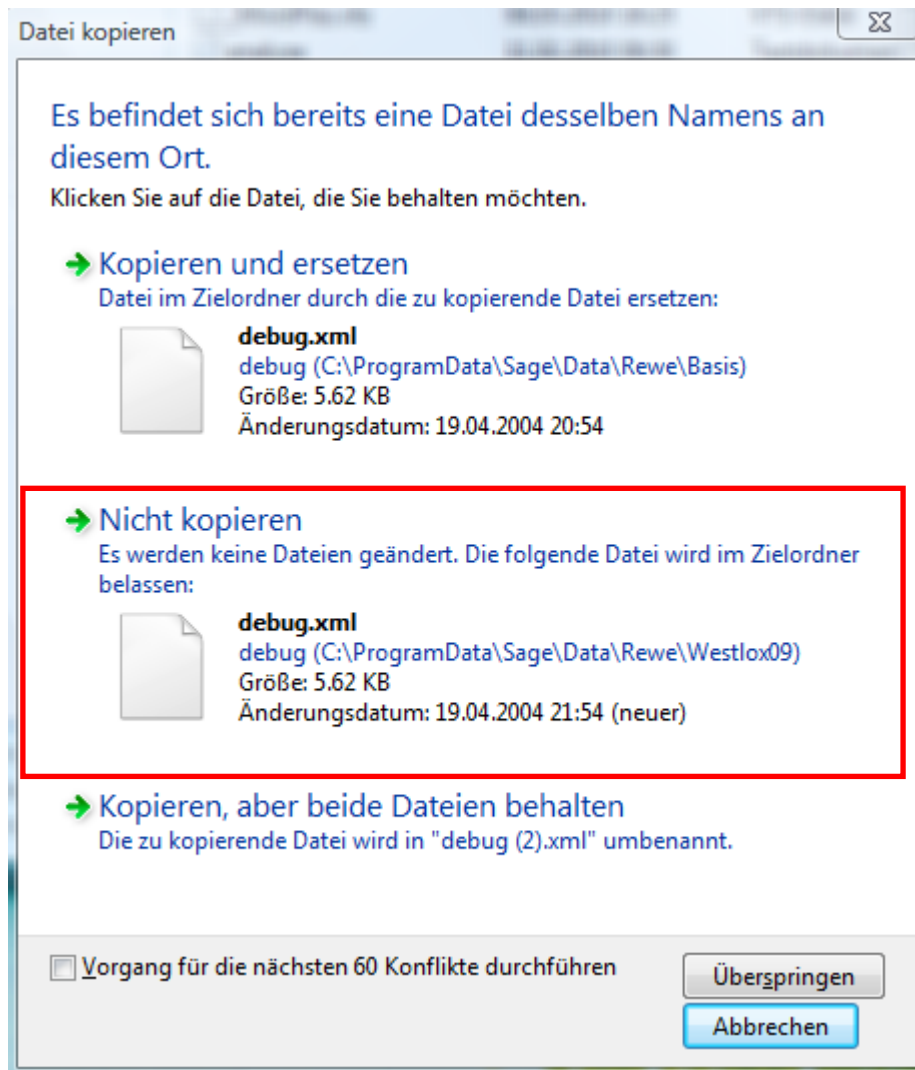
Datei kopieren

Es befindet sich bereits eine Datei desselben Namens an diesem Ort.

Klicken Sie auf die Datei, die Sie behalten möchten.

Kopieren und ersetzen
Datei im Zielordner durch die zu kopierende Datei ersetzen:

debug.xml
debug (C:\ProgramData\Sage\Data\Rewe\Basis)
Größe: 5.62 KB
Änderungsdatum: 19.04.2004 20:54

Nicht kopieren
Es werden keine Dateien geändert. Die folgende Datei wird im Zielordner belassen:

debug.xml
debug (C:\ProgramData\Sage\Data\Rewe\Westlox09)
Größe: 5.62 KB
Änderungsdatum: 19.04.2004 21:54 (neuer)

Kopieren, aber beide Dateien behalten
Die zu kopierende Datei wird in "debug (2).xml" umbenannt.

Vorgang für die nächsten 60 Konflikte durchführen

Überspringen

Abbrechen